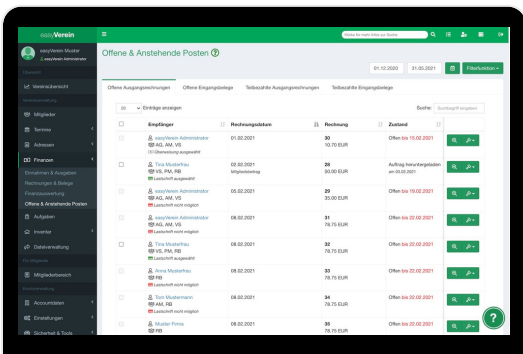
easyVerein

easyVerein Muster
easyVerein Administrator

Übersicht
Vereinsübersicht
Vereinsverwaltung
Mitglieder
Termine
Adressen
Finanzen
Einnahmen & Ausgaben
Rechnungen & Belege
Finanzauswertung
Offene & Anstehende Posten
Aufgaben
Inventar
Dateiverwaltung
Für Mitglieder
Mitgliederbereich
Kontoverwaltung
Accountdaten
Einstellungen
Sicherheit & Tools

Offene & Anstehende Posten

01.12.2020 31.03.2021 Filterfunktion

Offene Ausgangsrechnungen | Offene Eingangsbelege | Teilbezahlte Ausgangsrechnungen | Teilbezahlte Eingangsbelege

25 Einträge anzeigen

Suche:

| | Empfänger | Rechnungsdatum | Rechnung | Zustand | |
|---|---|---|---|---|---|
| | easyVerein Administrator AG, AM, VS Überweisung ausgewählt | 01.02.2021 | 30 10.70 EUR | Offen bis 15.02.2021 | |
| | Tina Musterfrau AG, AM, VS Mitgliedsbeitrag | 02.02.2021 | 28 80.00 EUR | Auftrag heruntergeladen am 03.02.2021 | |
| | easyVerein Administrator AG, AM, VS Lastschrift nicht möglich | 05.02.2021 | 29 35.00 EUR | Offen bis 19.02.2021 | |
| | easyVerein Administrator AG, AM, VS Lastschrift nicht möglich | 08.02.2021 | 31 78.75 EUR | Offen bis 22.02.2021 | |
| | Tina Musterfrau AG, AM, RB Lastschrift nicht möglich | 08.02.2021 | 32 78.75 EUR | Offen bis 22.02.2021 | |
| | Anna Musterfrau AG, AM, RB Lastschrift nicht möglich | 08.02.2021 | 33 78.75 EUR | Offen bis 22.02.2021 | |
| | Tom Mustermann AM, RB Lastschrift nicht möglich | 08.02.2021 | 34 78.75 EUR | Offen bis 22.02.2021 | |
| | Muster Firma RB | 08.02.2021 | 35 78.75 EUR | Offen bis 22.02.2021 | |